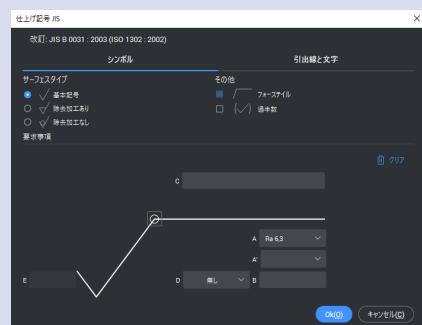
仕上げ記号 JIS
×
改訂: JIS B 0031 : 2003 (ISO 1302 : 2002)
シンボル
引出線と文字
サーフェスタイプ
基本記号
除去加工あり
除去加工なし
その他
フォースタイル
過半数
要求事項
クリア
C
A
Ra 6.3
A'
E
D
無し
B
Ok(O)
キャンセル(C)